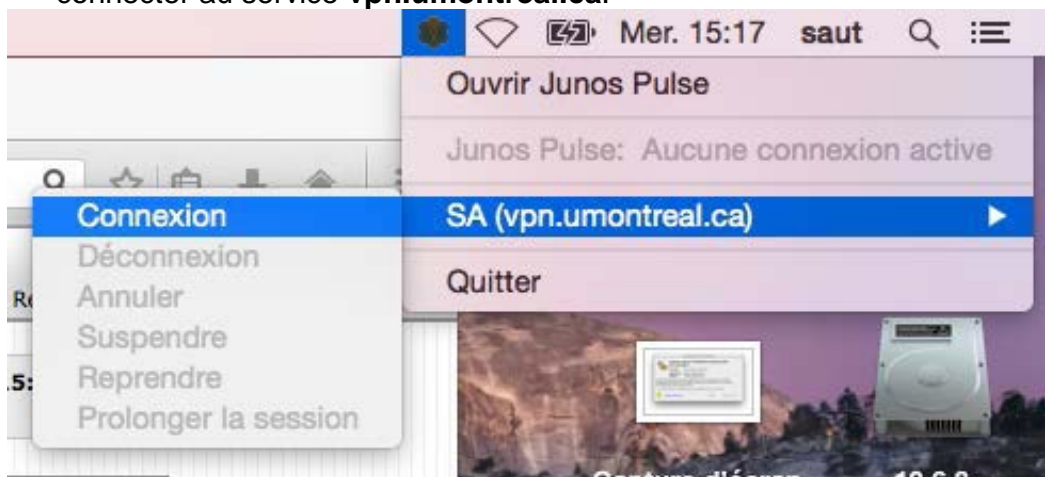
connecter au service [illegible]

Mer. 15:17 saut

Ouvrir Junos Pulse

Junos Pulse: Aucune connexion active

SA (vpn.umontreal.ca)

Quitter

Connexion
Déconnexion
Annuler
Suspendre
Reprendre
Prolonger la session

Re

.5:

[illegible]